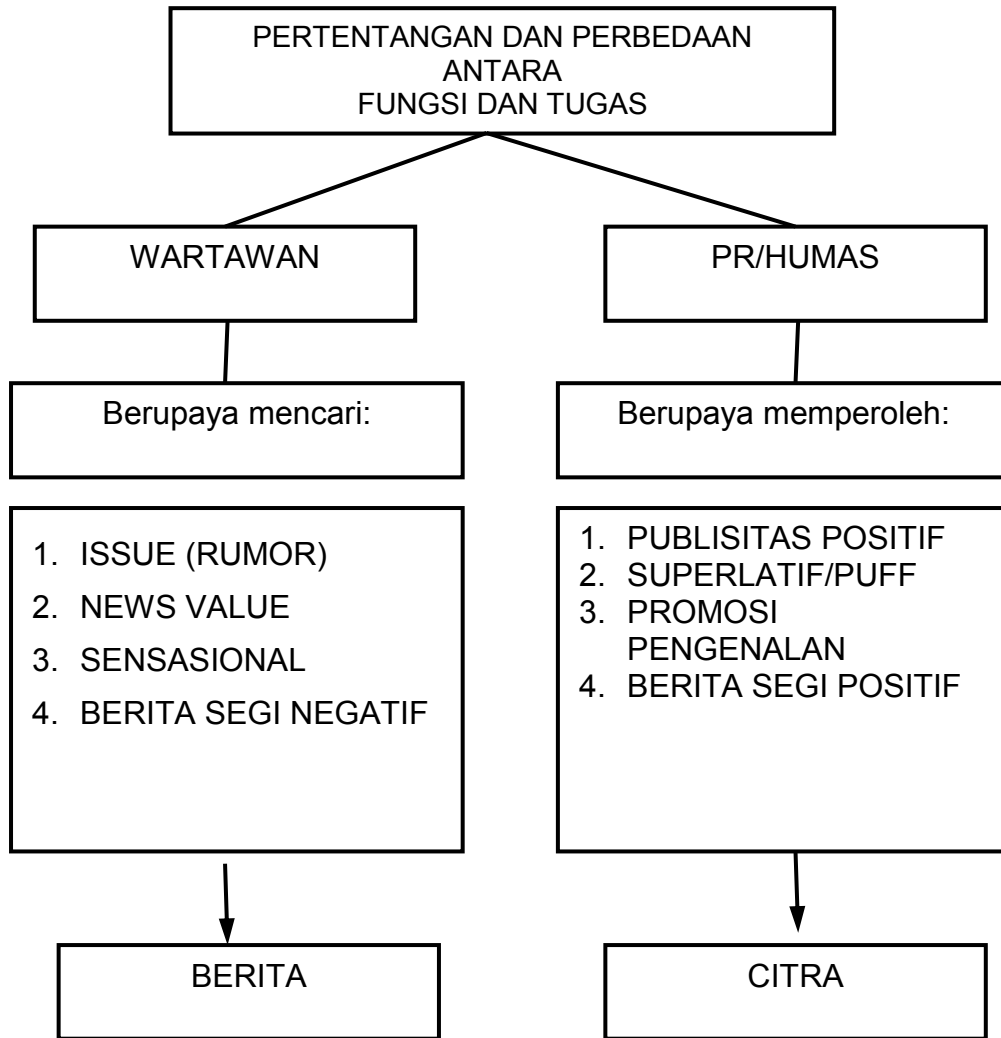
PERTENTANGAN DAN PERBEDAAN
ANTARA
FUNGSI DAN TUGAS

WARTAWAN

Berupaya mencari:

1. ISSUE (RUMOR)
2. NEWS VALUE
3. SENSASIONAL
4. BERITA SEGI NEGATIF

BERITA

PR/HUMAS

Berupaya memperoleh:

1. PUBLISITAS POSITIF
2. SUPERLATIF/PUFF
3. PROMOSI PENGENALAN
4. BERITA SEGI POSITIF

CITRA